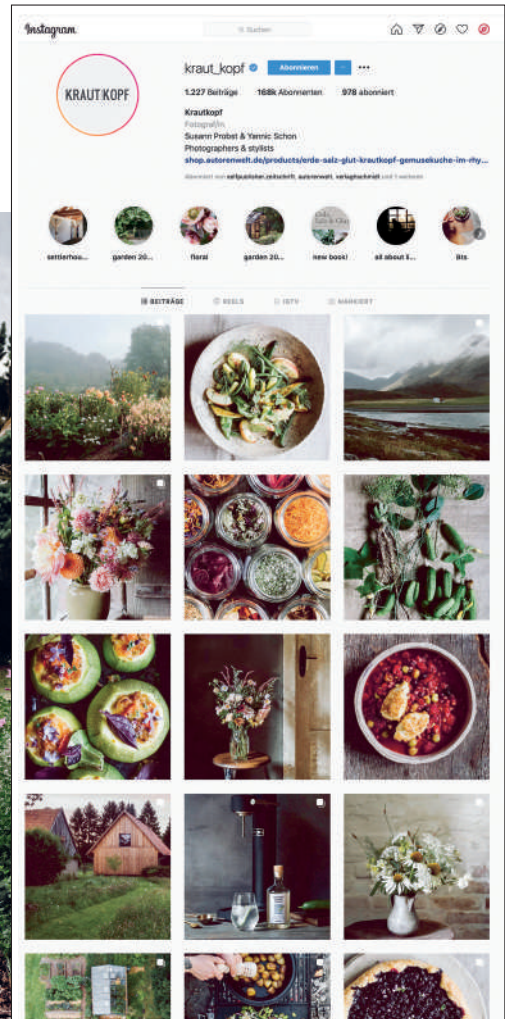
Instagram

Suchen

KRAUT KOPF

kraut_kopf

Abonnieren

1.227 Beiträge 168k Abonnenten 978 abonniert

Krautkopf
Fotograf/in
Susann Probst & Yannic Schon
Photographers & stylists
shop.autorenwelt.de/products/erde-salz-glut-krautkopf-gemusekuche-im-rhy...

Abonniert von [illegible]

settlerhou... garden 20... floral garden 20... new book! all about i... lits

BEITRÄGE REELS IGTV MARKIERT